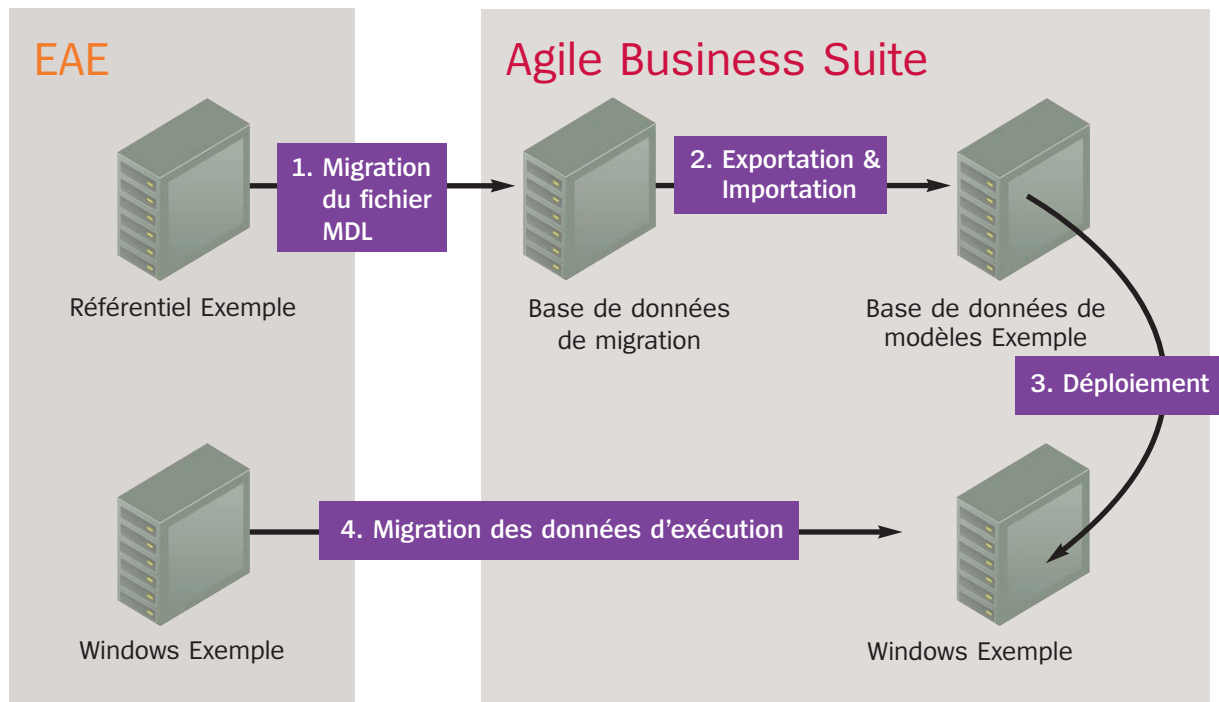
EAE

Agile Business Suite

1. Migration du fichier MDL

2. Exportation & Importation

Référentiel Exemple

Base de données de migration

Base de données de modèles Exemple

3. Déploiement

4. Migration des données d'exécution

Windows Exemple

Windows Exemple